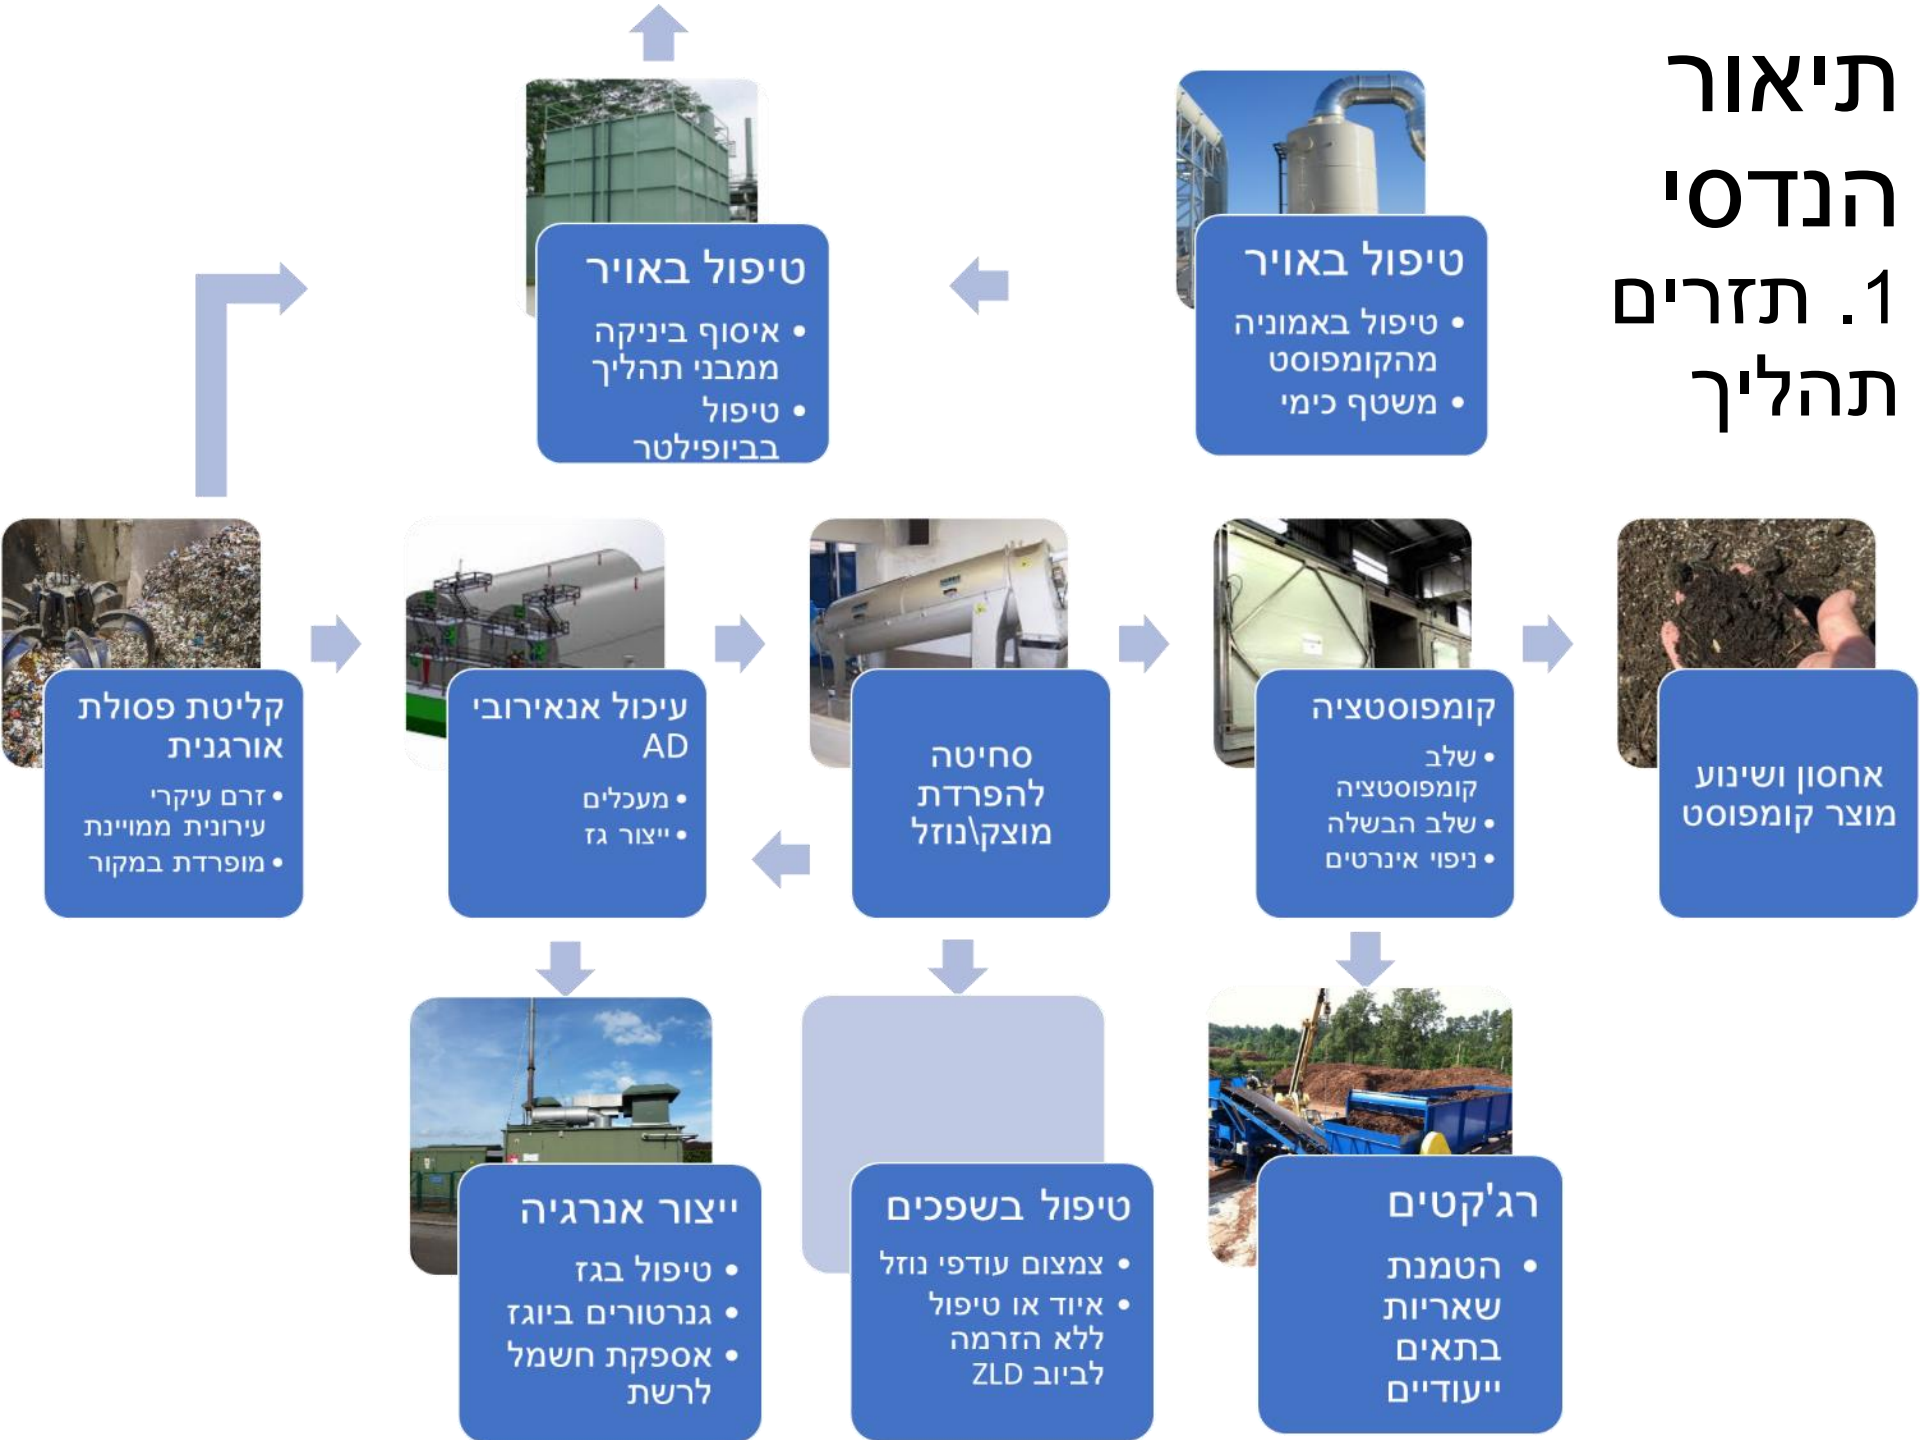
תיאור הנדסי
1. תזרים תהליך

טיפול באויר
• טיפול באמוניה מהקומפוסט
• משטף כימי

טיפול באויר
• איסוף ביניקה ממבני תהליך
• טיפול בביופילטר

קליטת פסולת אורגנית
• זרם עיקרי עירונית ממויינת
• מופרדת במקור

עיכול אנאירובי AD
• מעכלים
• ייצור גז

סחיטה להפרדת מוצק\נוזל

קומפוסטציה
• שלב קומפוסטציה
• שלב הבשלה
• ניפוי אינרטים

אחסון ושינוע מוצר קומפוסט

ייצור אנרגיה
• טיפול בגז
• גנרטורים ביוגז
• אספקת חשמל לרשת

טיפול בשפכים
• צמצום עודפי נוזל
• איוד או טיפול ללא הזרמה לביוב ZLD

רג'קטים
• הטמנת שאריות בתאים ייעודיים